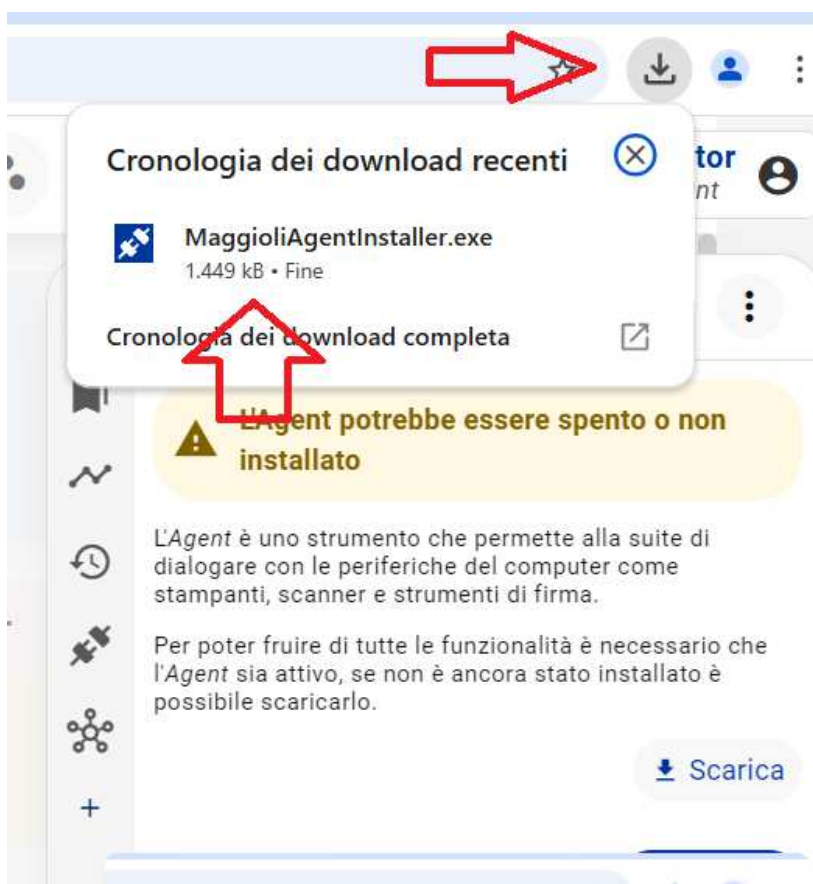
Cronologia dei download recenti

MaggioliAgentInstaller.exe
1.449 kB • Fine

Cronologia dei download completa

tor
nt

L'Agent potrebbe essere spento o non installato

L'Agent è uno strumento che permette alla suite di dialogare con le periferiche del computer come stampanti, scanner e strumenti di firma.

Per poter fruire di tutte le funzionalità è necessario che l'Agent sia attivo, se non è ancora stato installato è possibile scaricarlo.

Scarica

+